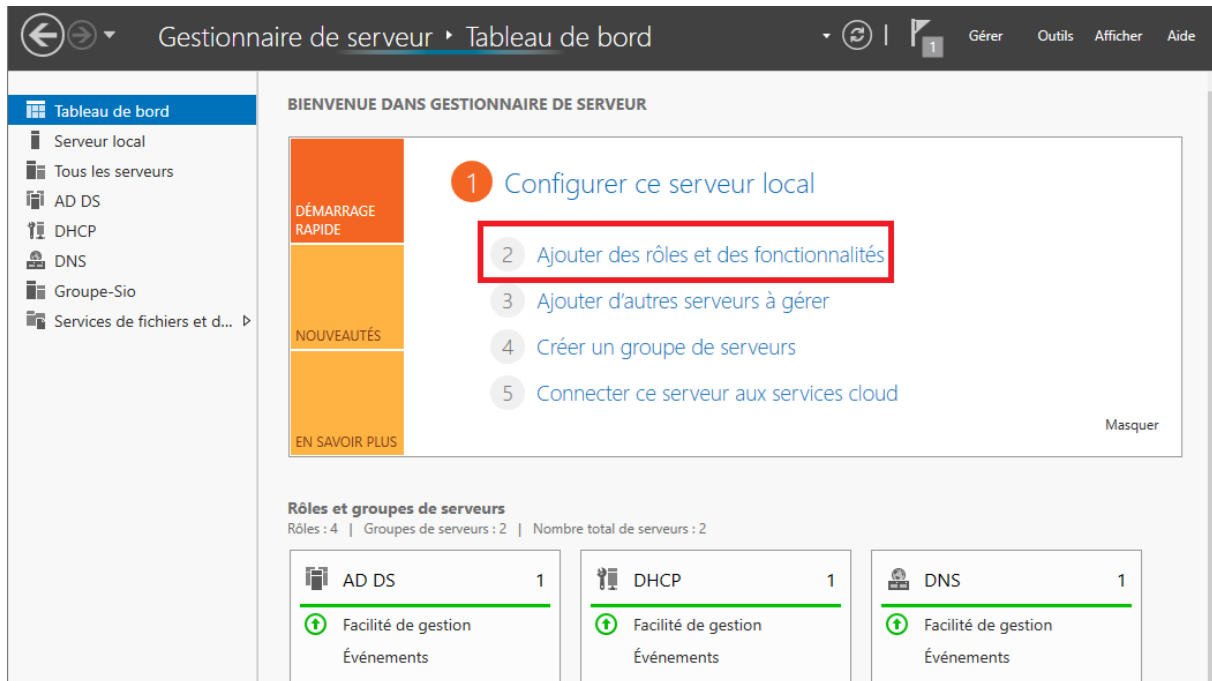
Gestionnaire de serveur ‣ Tableau de bord

1

Gérer Outils Afficher Aide

Tableau de bord
Serveur local
Tous les serveurs
AD DS
DHCP
DNS
Groupe-Sio
Services de fichiers et d...

BIENVENUE DANS GESTIONNAIRE DE SERVEUR

DÉMARRAGE RAPIDE

NOUVEAUTÉS

EN SAVOIR PLUS

1 Configurer ce serveur local

2 Ajouter des rôles et des fonctionnalités

3 Ajouter d'autres serveurs à gérer

4 Créer un groupe de serveurs

5 Connecter ce serveur aux services cloud

Masquer

Rôles et groupes de serveurs
Rôles : 4 | Groupes de serveurs : 2 | Nombre total de serveurs : 2

AD DS 1
Facilité de gestion
Événements

DHCP 1
Facilité de gestion
Événements

DNS 1
Facilité de gestion
Événements